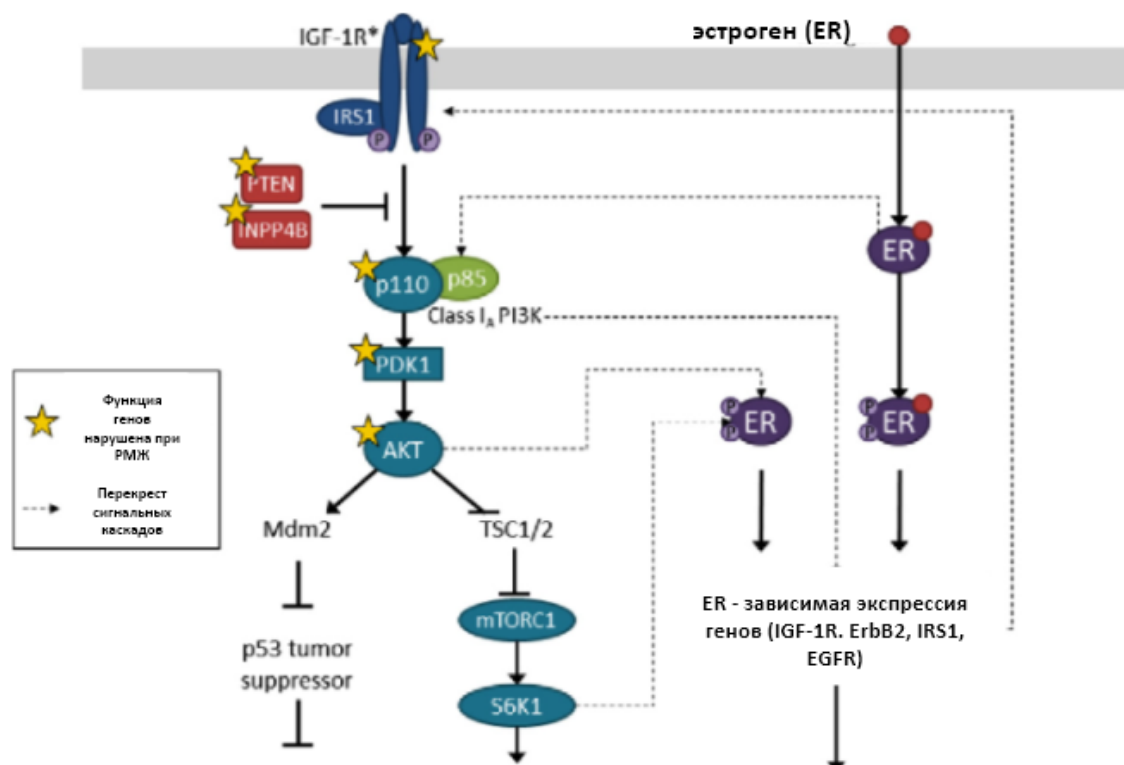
IGF-1R*

эстроген (ER)

IRS1

P

P

PTEN

INPP4B

ER

p110

p85

Class $I_A$ PI3K

PDK1

Функция генов нарушена при РМЖ

Перекрест сигнальных каскадов

P

P

ER

P

P

ER

AKT

Mdm2

TSC1/2

ER - зависимая экспрессия генов (IGF-1R. ErbB2, IRS1, EGFR)

mTORC1

p53 tumor suppressor

S6K1